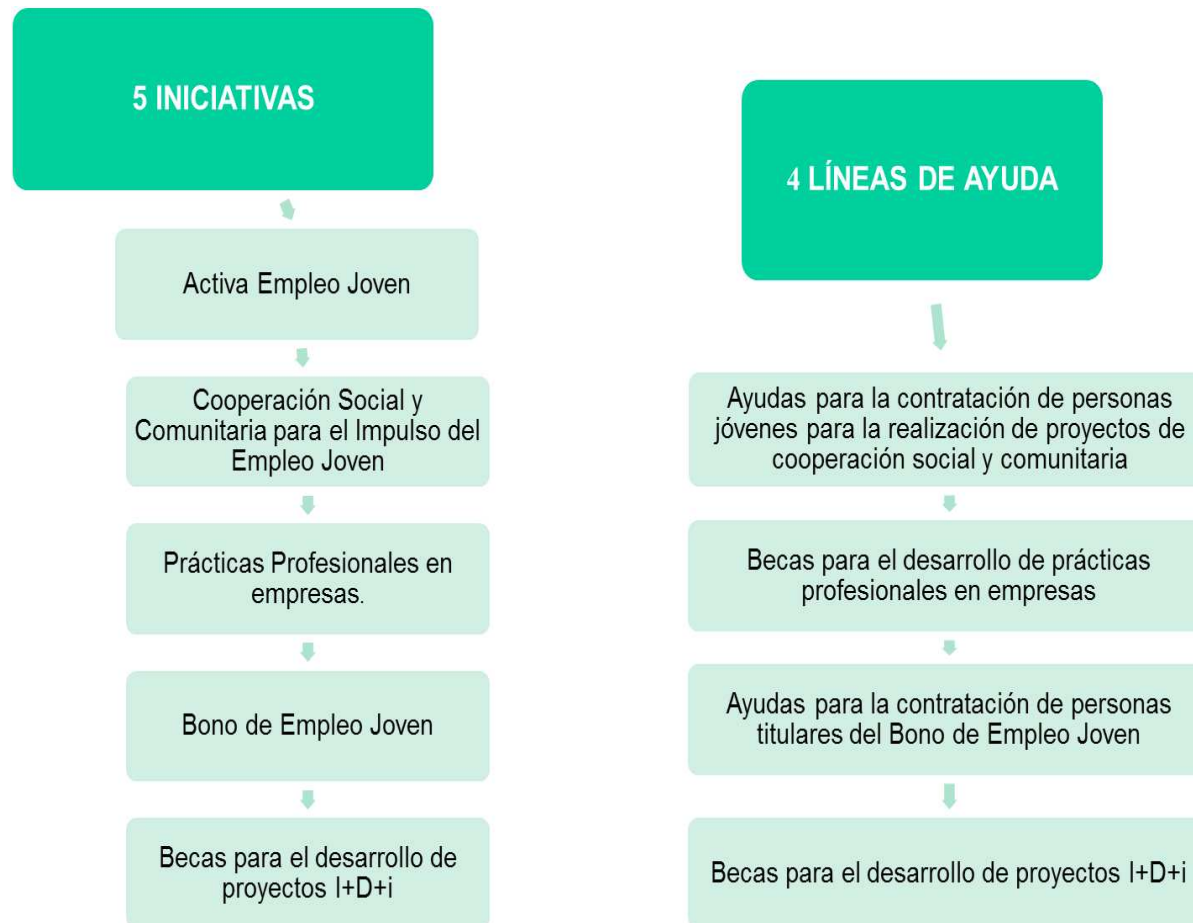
5 INICIATIVAS

Activa Empleo Joven

Cooperación Social y Comunitaria para el Impulso del Empleo Joven

Prácticas Profesionales en empresas.

Bono de Empleo Joven

Becas para el desarrollo de proyectos I+D+i

4 LÍNEAS DE AYUDA

Ayudas para la contratación de personas jóvenes para la realización de proyectos de cooperación social y comunitaria

Becas para el desarrollo de prácticas profesionales en empresas

Ayudas para la contratación de personas titulares del Bono de Empleo Joven

Becas para el desarrollo de proyectos I+D+i